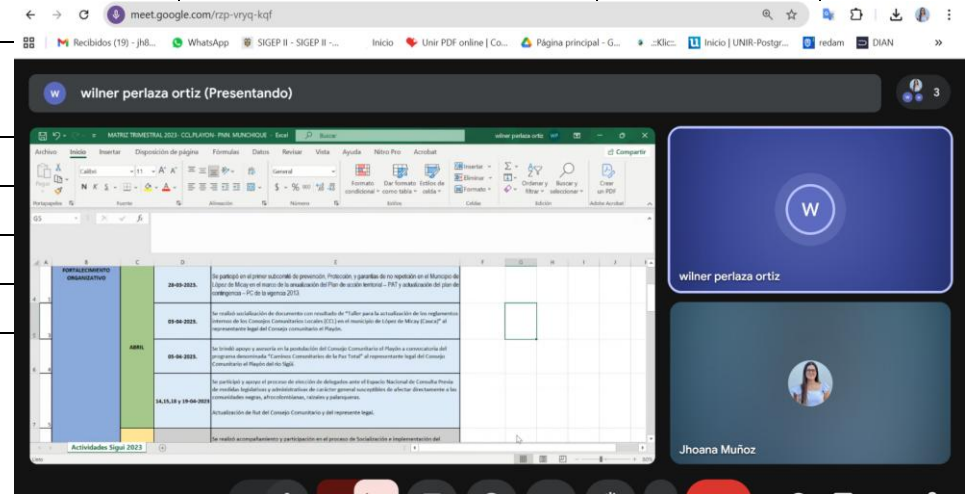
meet.google.com/rzp-vryq-kqf

Recibidos (19) - jh8... WhatsApp SIGEP II - SIGEP II -... Inicio Unir PDF online | Co... Página principal - G... ::Klic:: Inicio | UNIR-Postgr... redam DIAN

wilner perlaza ortiz (Presentando)

3

MATRIZ TRIMESTRAL 2023 - CCL PLAYON - PNN. MUNCHIQUE - Excel Buscar

wilner perlaza ortiz

Archivo Inicio Insertar Disposición de página Fórmulas Datos Revisar Vista Ayuda Nitro Pro Acrobat Compartir

Calibri 11 General Formato condicional Dar formato como tabla Estilos de celda Insertar Eliminar Formato Ordenar y filtrar Buscar y seleccionar Crear un PDF

Portapapeles Fuente Alineación Número Estilos Celdas Edición Adobe Acrobat

G5

FORTALECIMIENTO ORGANIZATIVO

| | | |
|---|---|---|
| | 29-03-2023. | Se participó en el primer subcomité de prevención, Protección, y garantías de no repetición en el Municipio de López de Micay en el marco de la actualización del Plan de acción territorial – PAT y actualización del plan de contingencias – PC de la vigencia 2023. |
| | 03-04-2023. | Se realizó socialización de documento con resultado de "Taller para la actualización de los reglamentos internos de los Consejos Comunitarios Locales (CCL) en el municipio de López de Micay (Cauca)" al representante legal del Consejo comunitario el Playón. |
| ABRIL | 05-04-2023. | Se brindó apoyo y asesoría en la postulación del Consejo Comunitario el Playón a convocatoria del programa denominado "Caminos Comunitarios de la Paz Total" al representante legal del Consejo Comunitario el Playón del rio Sigüí. |
| | 14,15,18 y 19-04-2023 | Se participó y apoyo el proceso de elección de delegados ante el Espacio Nacional de Consulta Previa de medidas legislativas y administrativas de carácter general susceptibles de afectar directamente a las comunidades negras, afrocolombianas, raizales y palenqueras. Actualización de Rut del Consejo Comunitario y del represente legal. |
| | | Se realizó acompañamiento y participación en el proceso de Socialización e Implementación del |

Actividades Sigui 2023

W

wilner perlaza ortiz

Jhoana Muñoz